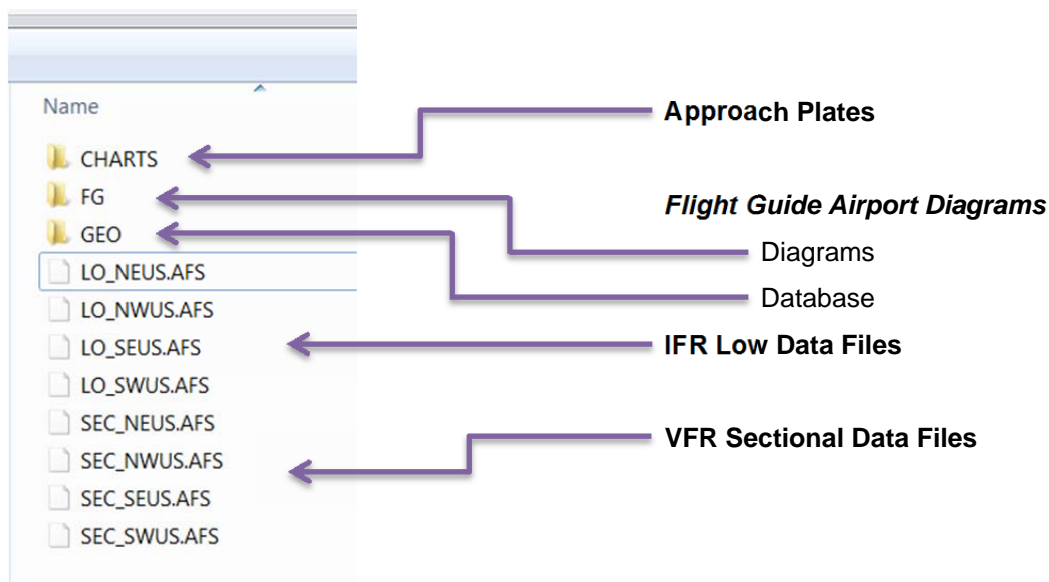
Name

CHARTS
FG
GEO
LO_NEUS.AFS
LO_NWUS.AFS
LO_SEUS.AFS
LO_SWUS.AFS
SEC_NEUS.AFS
SEC_NWUS.AFS
SEC_SEUS.AFS
SEC_SWUS.AFS

Approach Plates

*Flight Guide Airport Diagrams*

Diagrams

Database

IFR Low Data Files

VFR Sectional Data Files